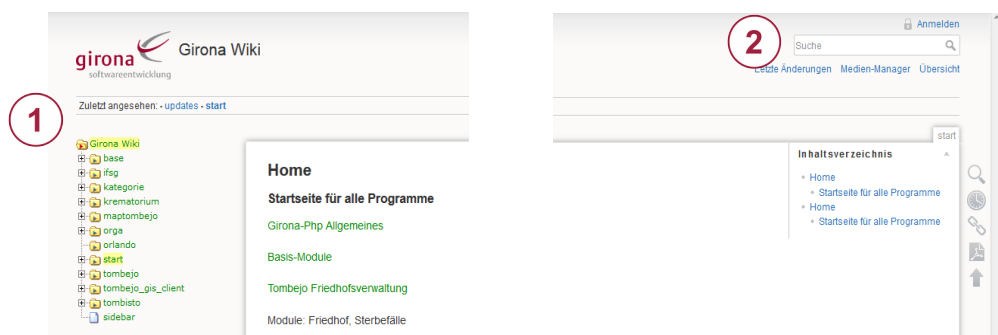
Anmelden

girona softwareentwicklung

Girona Wiki

2

Suche

Letzte Änderungen Medien-Manager Übersicht

Zuletzt angesehen: • updates • start

1

start

Girona Wiki
base
ifsg
kategorie
krematorium
maptombejo
orga
orlando
start
tombejo
tombejo_gis_client
tombisto
sidebar

Home

Startseite für alle Programme

Girona-Php Allgemeines

Basis-Module

Tombejo Friedhofsverwaltung

Module: Friedhof, Sterbefälle

Inhaltsverzeichnis

• Home
• Startseite für alle Programme
• Home
• Startseite für alle Programme